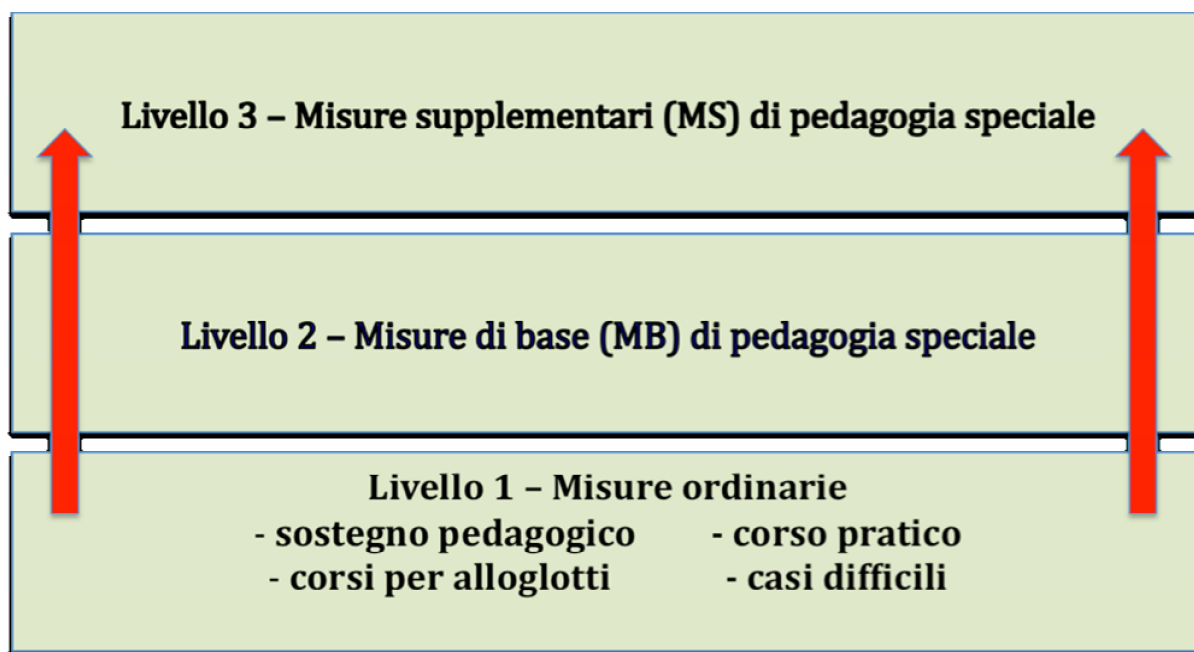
Livello 3 – Misure supplementari (MS) di pedagogia speciale

Livello 2 – Misure di base (MB) di pedagogia speciale

Livello 1 – Misure ordinarie
- sostegno pedagogico - corso pratico
- corsi per alloglotti - casi difficili